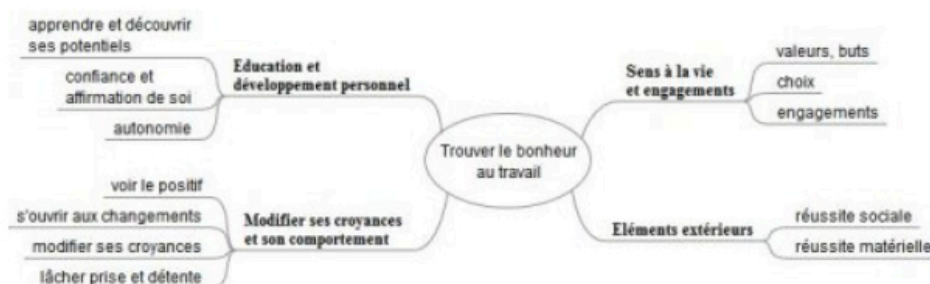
apprendre et découvrir ses potentiels

confiance et affirmation de soi

autonomie

Education et développement personnel

Sens à la vie et engagements

valeurs, buts

choix

engagements

Trouver le bonheur au travail

voir le positif

s'ouvrir aux changements

modifier ses croyances

lâcher prise et détente

Modifier ses croyances et son comportement

Eléments extérieurs

réussite sociale

réussite matérielle